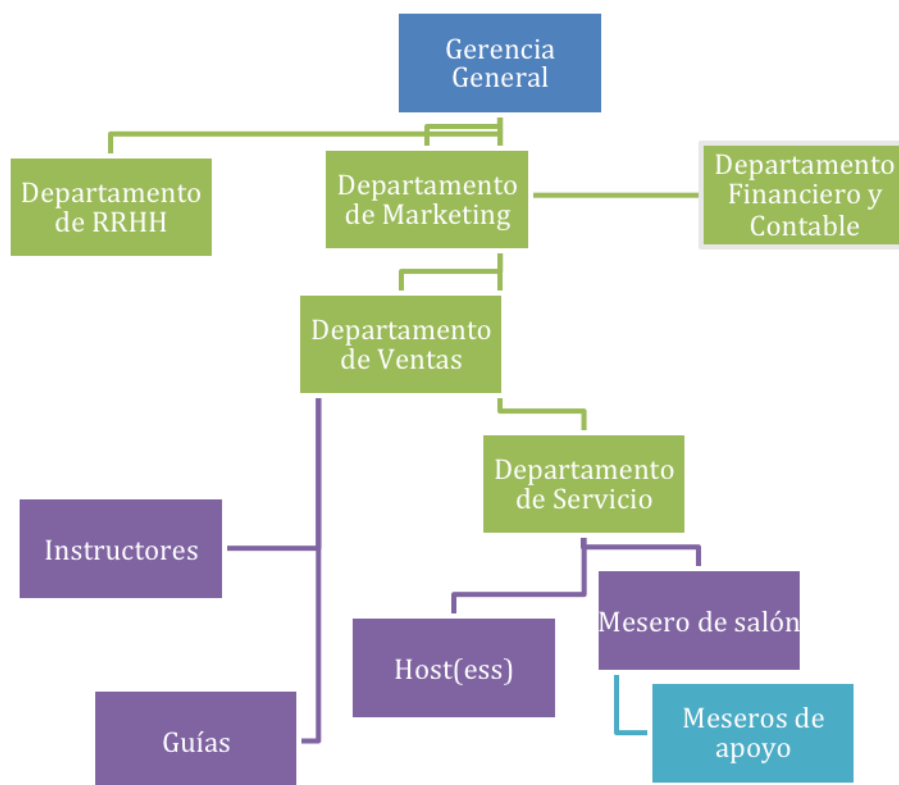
Gerencia General

Departamento de RRHH

Departamento de Marketing

Departamento Financiero y Contable

Departamento de Ventas

Departamento de Servicio

Instructores

Mesero de salón

Host(ess)

Meseros de apoyo

Guías